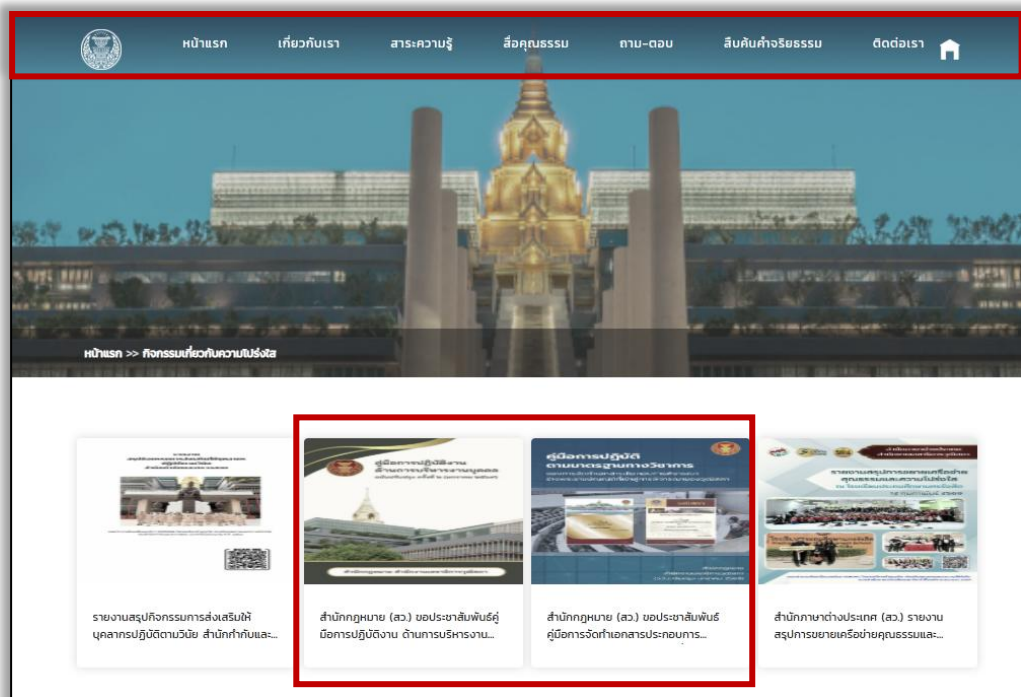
หน้าแรก เกี่ยวกับเรา สาระความรู้ สื่อคุณธรรม ถาม-ตอบ สืบค้นคำจริยธรรม ติดต่อเรา

หน้าแรก >> กิจกรรมเกี่ยวกับความโปร่งใส

รายงานสรุปกิจกรรมการส่งเสริมให้บุคลากรปฏิบัติตามวินัย สำนักกำกับและ...

คู่มือการปฏิบัติงาน ด้านการบริหารงานบุคคล

สำนักกฎหมาย (สว.) ขอประชาสัมพันธ์คู่มือการปฏิบัติงาน ด้านการบริหารงาน...

คู่มือการปฏิบัติ ตามมาตรฐานทางวิชาการ

สำนักกฎหมาย (สว.) ขอประชาสัมพันธ์คู่มือการจัดทำเอกสารประกอบการ...

รายงานสรุปการขยายเครือข่ายคุณธรรมและความโปร่งใส

สำนักภาษาต่างประเทศ (สว.) รายงานสรุปการขยายเครือข่ายคุณธรรมและ...